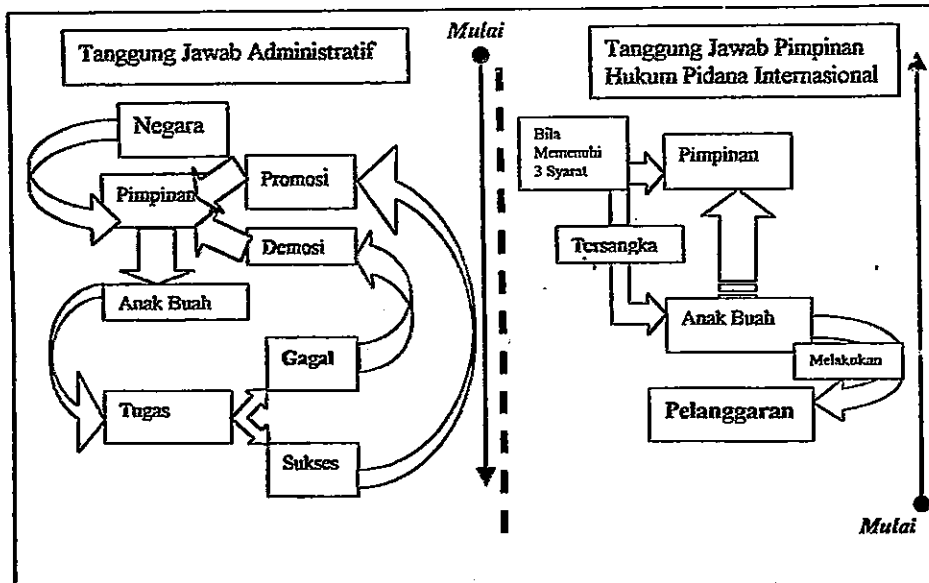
Tanggung Jawab Administratif

Mulai

Negara

Pimpinan

Promosi

Demosi

Anak Buah

Gagal

Tugas

Sukses

Tanggung Jawab Pimpinan Hukum Pidana Internasional

Bila Memenuhi 3 Syarat

Pimpinan

Tersangka

Anak Buah

Melakukan

Pelanggaran

Mulai